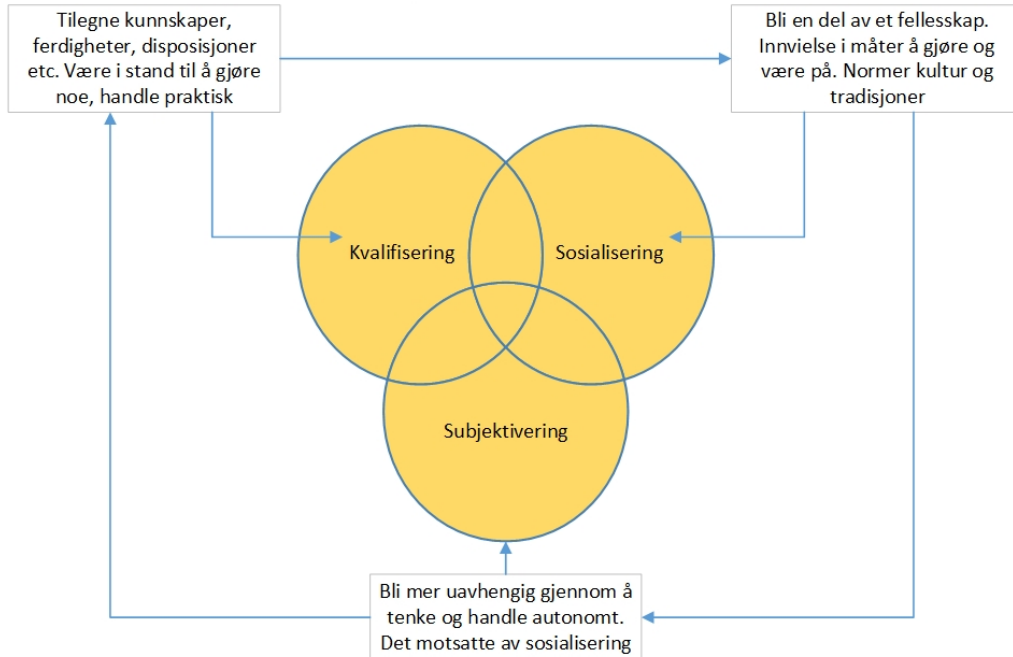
Tilegne kunnskaper, ferdigheter, disposisjoner etc. Være i stand til å gjøre noe, handle praktisk

Bli en del av et fellesskap. Innvielse i måter å gjøre og være på. Normer kultur og tradisjoner

Kvalifisering

Sosialisering

Subjektivering

Bli mer uavhengig gjennom å tenke og handle autonomt. Det motsatte av sosialisering